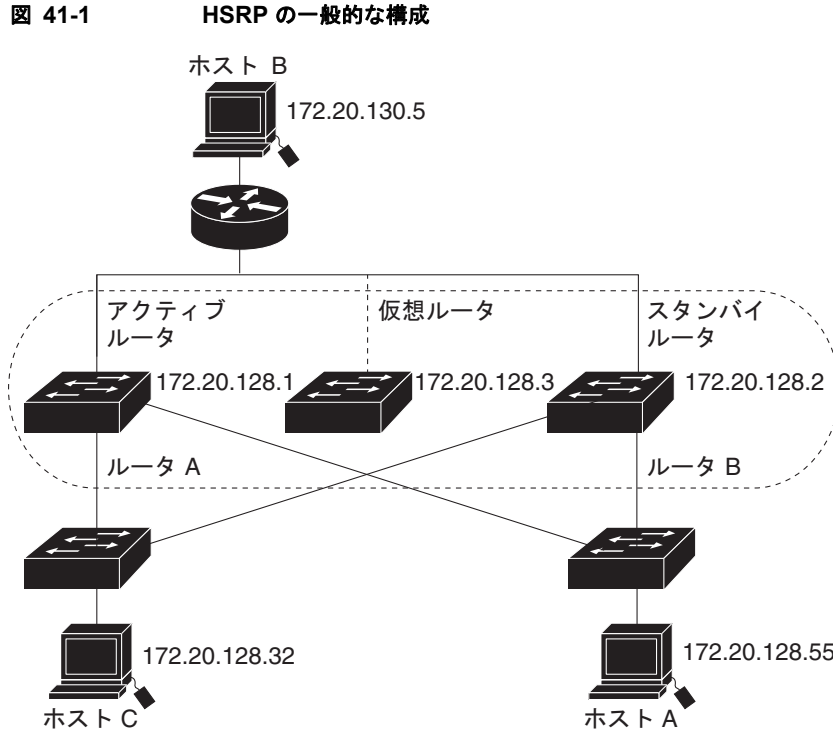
図 41-1 HSRP の一般的な構成

ホスト B

172.20.130.5

アクティブ
ルータ

仮想ルータ

スタンバイ
ルータ

172.20.128.1

172.20.128.3

172.20.128.2

ルータ A

ルータ B

172.20.128.32

172.20.128.55

ホスト C

ホスト A